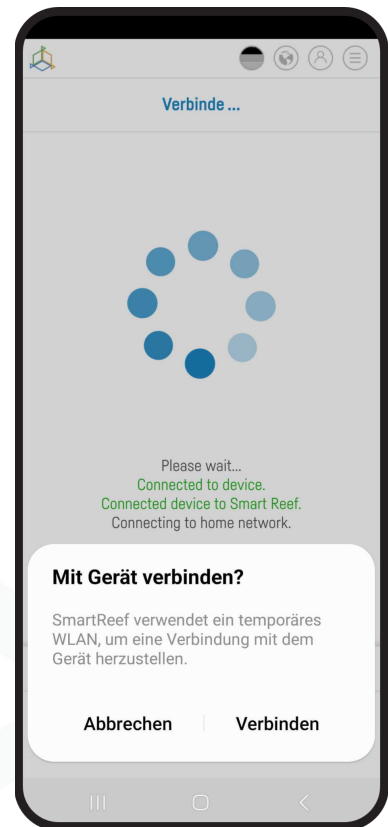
Verbinde ...

Please wait...
Connected to device.
Connected device to Smart Reef.
Connecting to home network.

Mit Gerät verbinden?

SmartReef verwendet ein temporäres WLAN, um eine Verbindung mit dem Gerät herzustellen.

Abbrechen

Verbinden